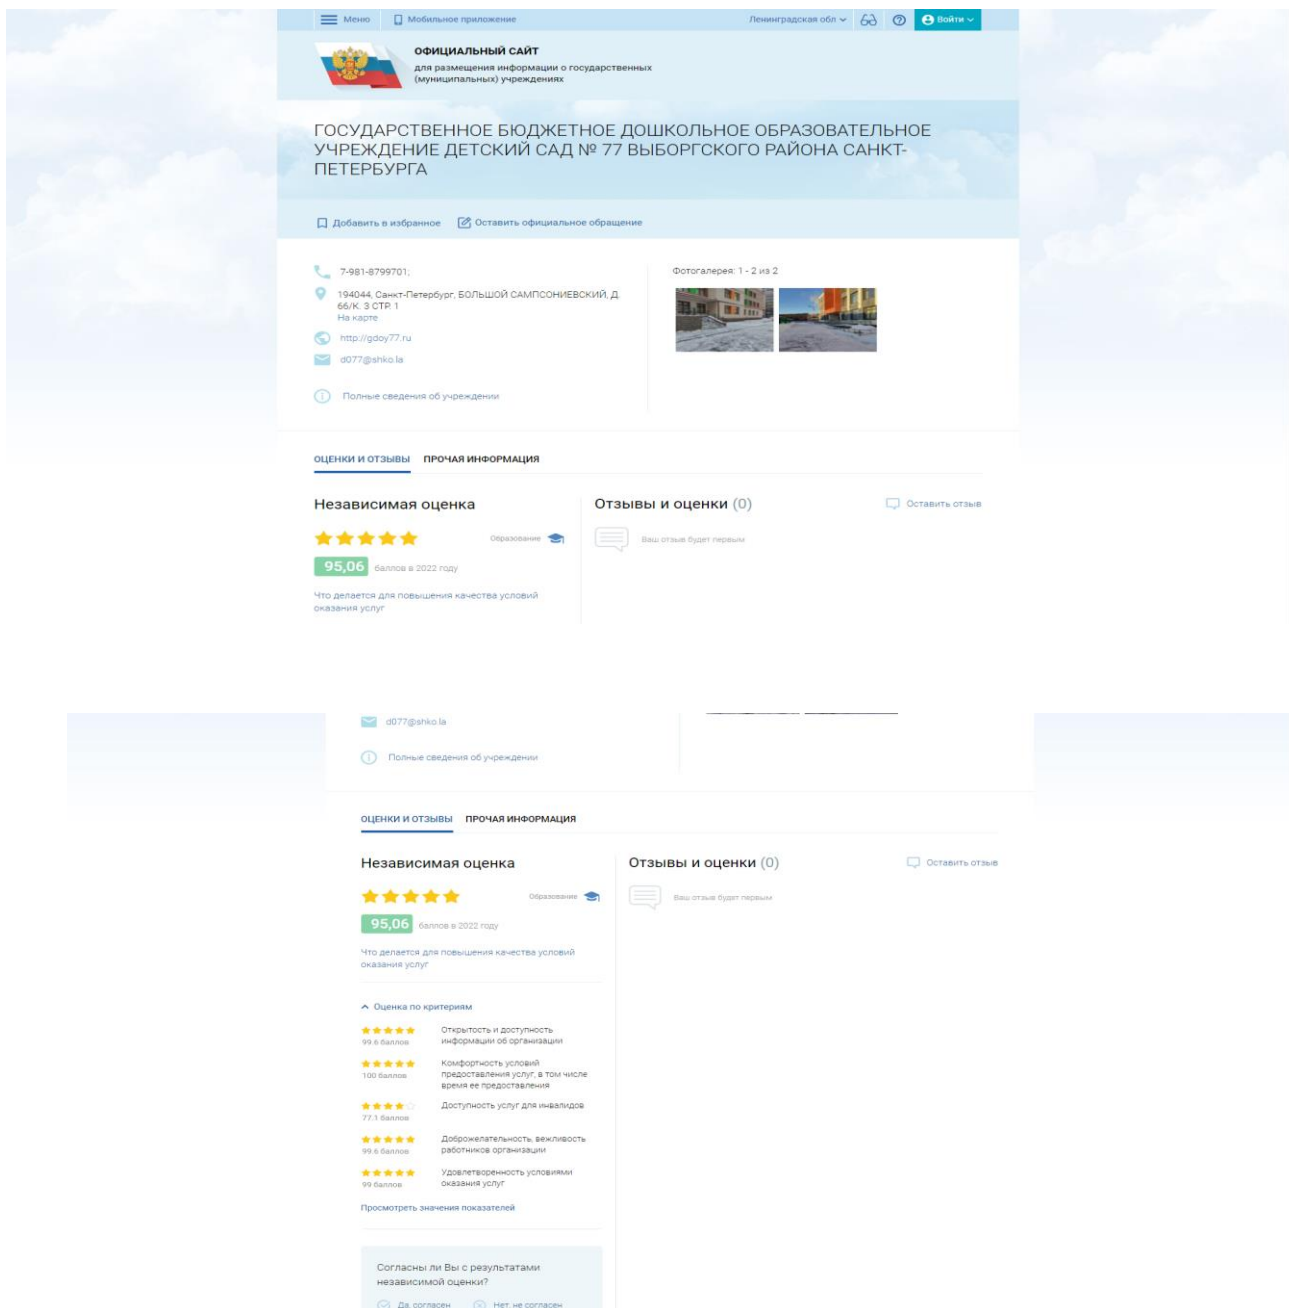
Меню Мобильное приложение Ленинградская обл Войти

ОФИЦИАЛЬНЫЙ САЙТ
для размещения информации о государственных (муниципальных) учреждениях

ГОСУДАРСТВЕННОЕ БЮДЖЕТНОЕ ДОШКОЛЬНОЕ ОБРАЗОВАТЕЛЬНОЕ УЧРЕЖДЕНИЕ ДЕТСКИЙ САД № 77 ВЫБОРГСКОГО РАЙОНА САНКТ-ПЕТЕРБУРГА

Добавить в избранное Оставить официальное обращение

7-981-8799701;
194044, Санкт-Петербург, БОЛЬШОЙ САМПСОНИЕВСКИЙ, Д. 66/К. 3 СТР. 1
На карте
http://gdoy77.ru
d077@shko.la
Полные сведения об учреждении

Фотогалерея: 1 - 2 из 2

ОЦЕНКИ И ОТЗЫВЫ ПРОЧАЯ ИНФОРМАЦИЯ

Независимая оценка
Образование
95,06 баллов в 2022 году
Что делается для повышения качества условий оказания услуг

Отзывы и оценки (0) Оставить отзыв
Ваш отзыв будет первым

d077@shko.la
Полные сведения об учреждении

ОЦЕНКИ И ОТЗЫВЫ ПРОЧАЯ ИНФОРМАЦИЯ

Независимая оценка
Образование
95,06 баллов в 2022 году
Что делается для повышения качества условий оказания услуг

Отзывы и оценки (0) Оставить отзыв
Ваш отзыв будет первым

Оценка по критериям
99.6 баллов Открытость и доступность информации об организации
100 баллов Комфортность условий предоставления услуг, в том числе время ее предоставления
77.1 баллов Доступность услуг для инвалидов
99.6 баллов Доброжелательность, вежливость работников организации
99 баллов Удовлетворенность условиями оказания услуг
Просмотреть значения показателей

Согласны ли Вы с результатами независимой оценки?
Да, согласен Нет, не согласен